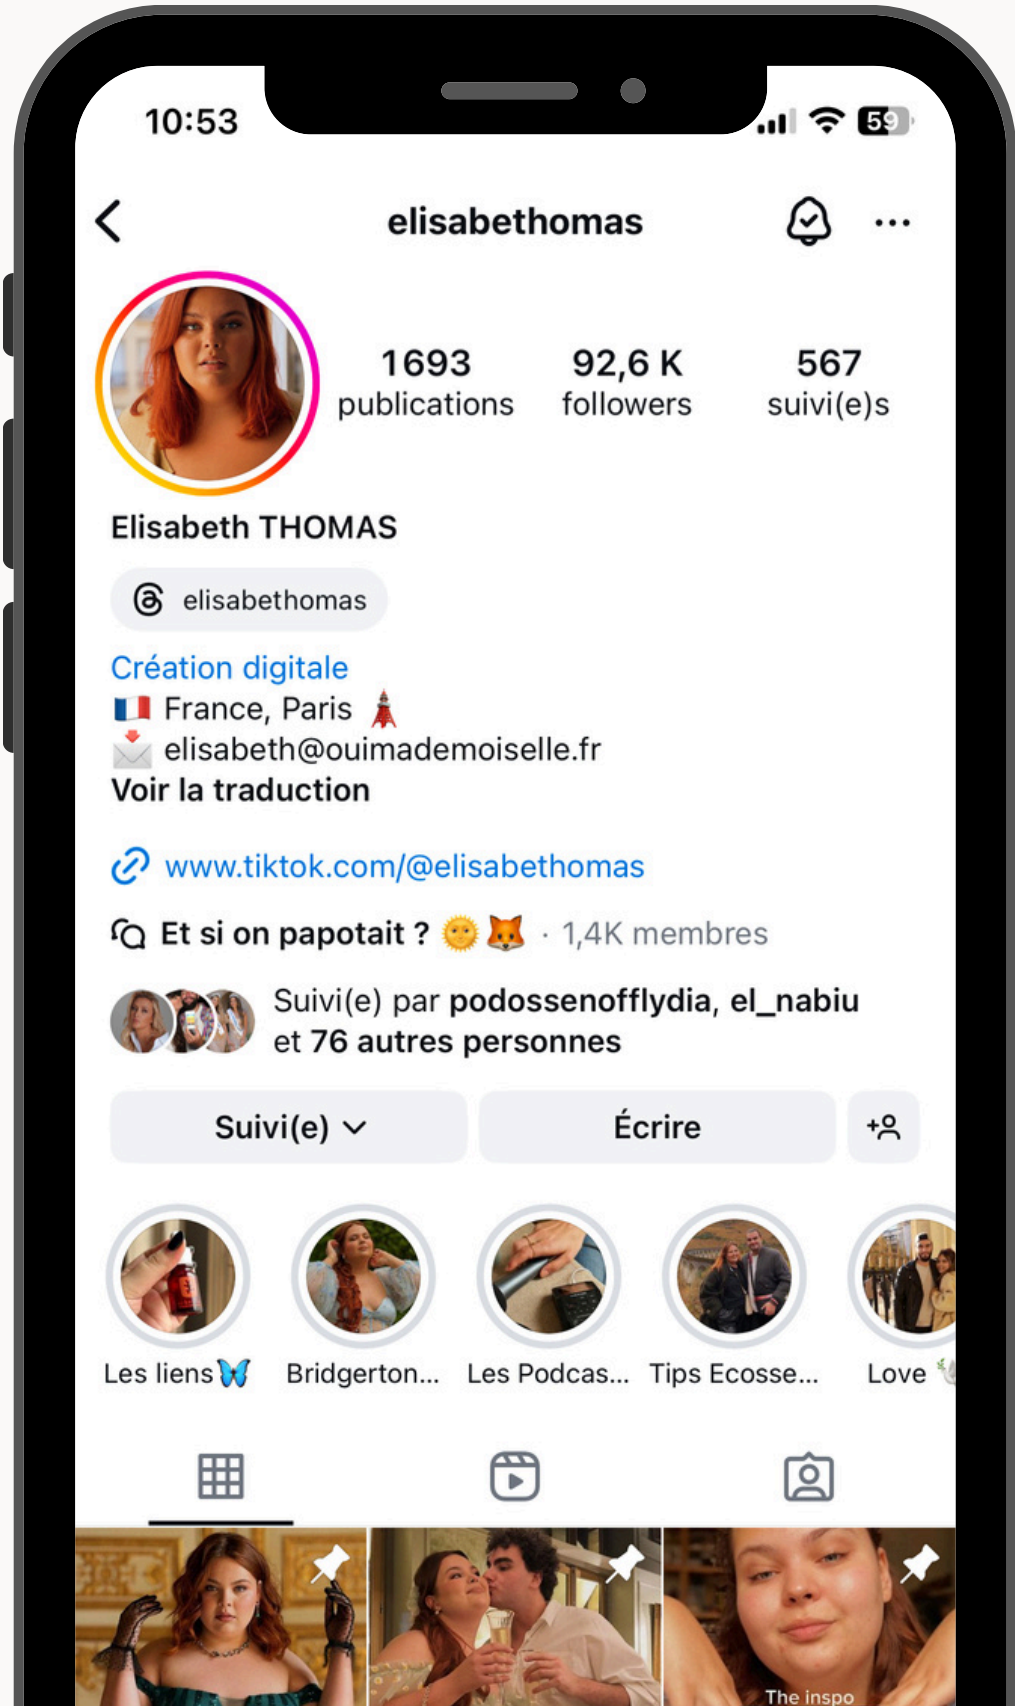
10:53

59

elisabethomas

1693
publications

92,6 K
followers

567
suivi(e)s

Elisabeth THOMAS

elisabethomas

Création digitale
🇫🇷 France, Paris 🗼
📩 elisabeth@ouimademoiselle.fr
Voir la traduction

www.tiktok.com/@elisabethomas

Et si on papotait ? 🌞🦊 · 1,4K membres

Suivi(e) par podossenofflydia, el_nabiu et 76 autres personnes

Suivi(e)

Écrire

Les liens🦋

Bridgerton...

Les Podcas...

Tips Ecosse...

Love

The inspo